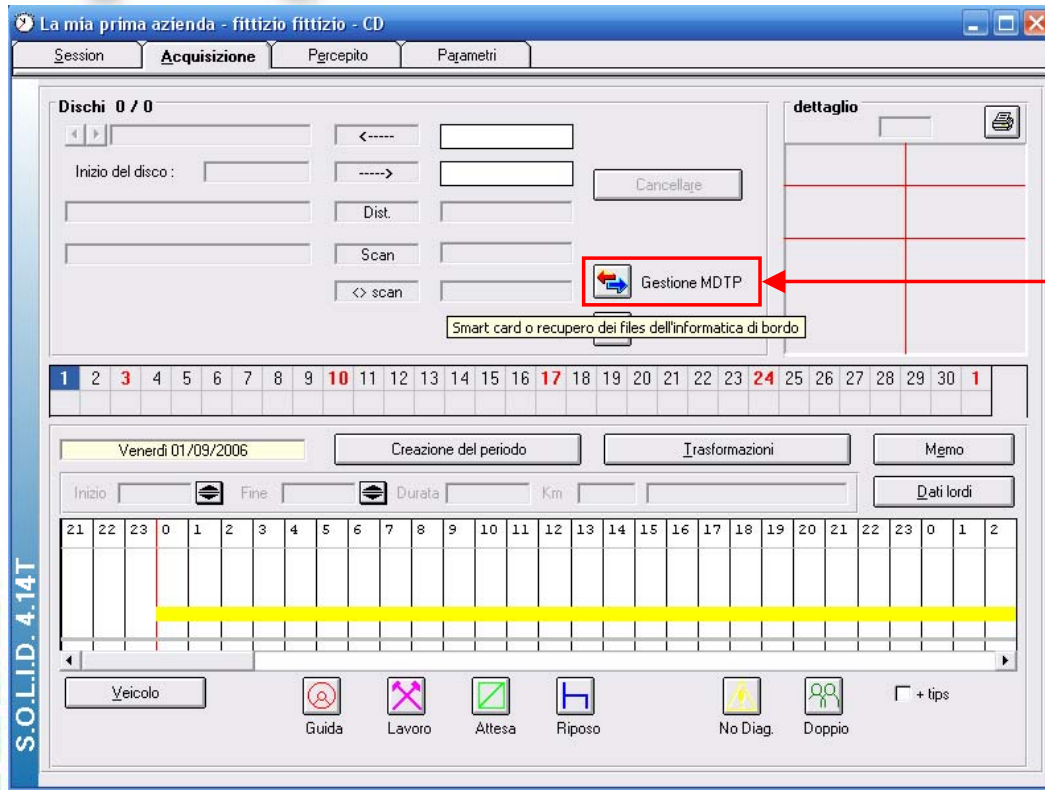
La mia prima azienda - fittizio fittizio - CD

Session | Acquisizione | Percepito | Parametri

Dischi 0 / 0

dettaglio

Inizio del disco :

<-----

----->

Dist.

Scan

<> scan

Cancellare

Gestione MDTP

Smart card o recupero dei files dell'informatica di bordo

1 2 3 4 5 6 7 8 9 10 11 12 13 14 15 16 17 18 19 20 21 22 23 24 25 26 27 28 29 30 1

Venerdì 01/09/2006

Creazione del periodo

Trasformazioni

Memo

Inizio Fine Durata Km

Dati lordi

21 22 23 0 1 2 3 4 5 6 7 8 9 10 11 12 13 14 15 16 17 18 19 20 21 22 23 0 1 2

Veicolo

Guida Lavoro Attesa Riposo No Diag. Doppio

+ tips

S.O.L.I.D. 4.14T